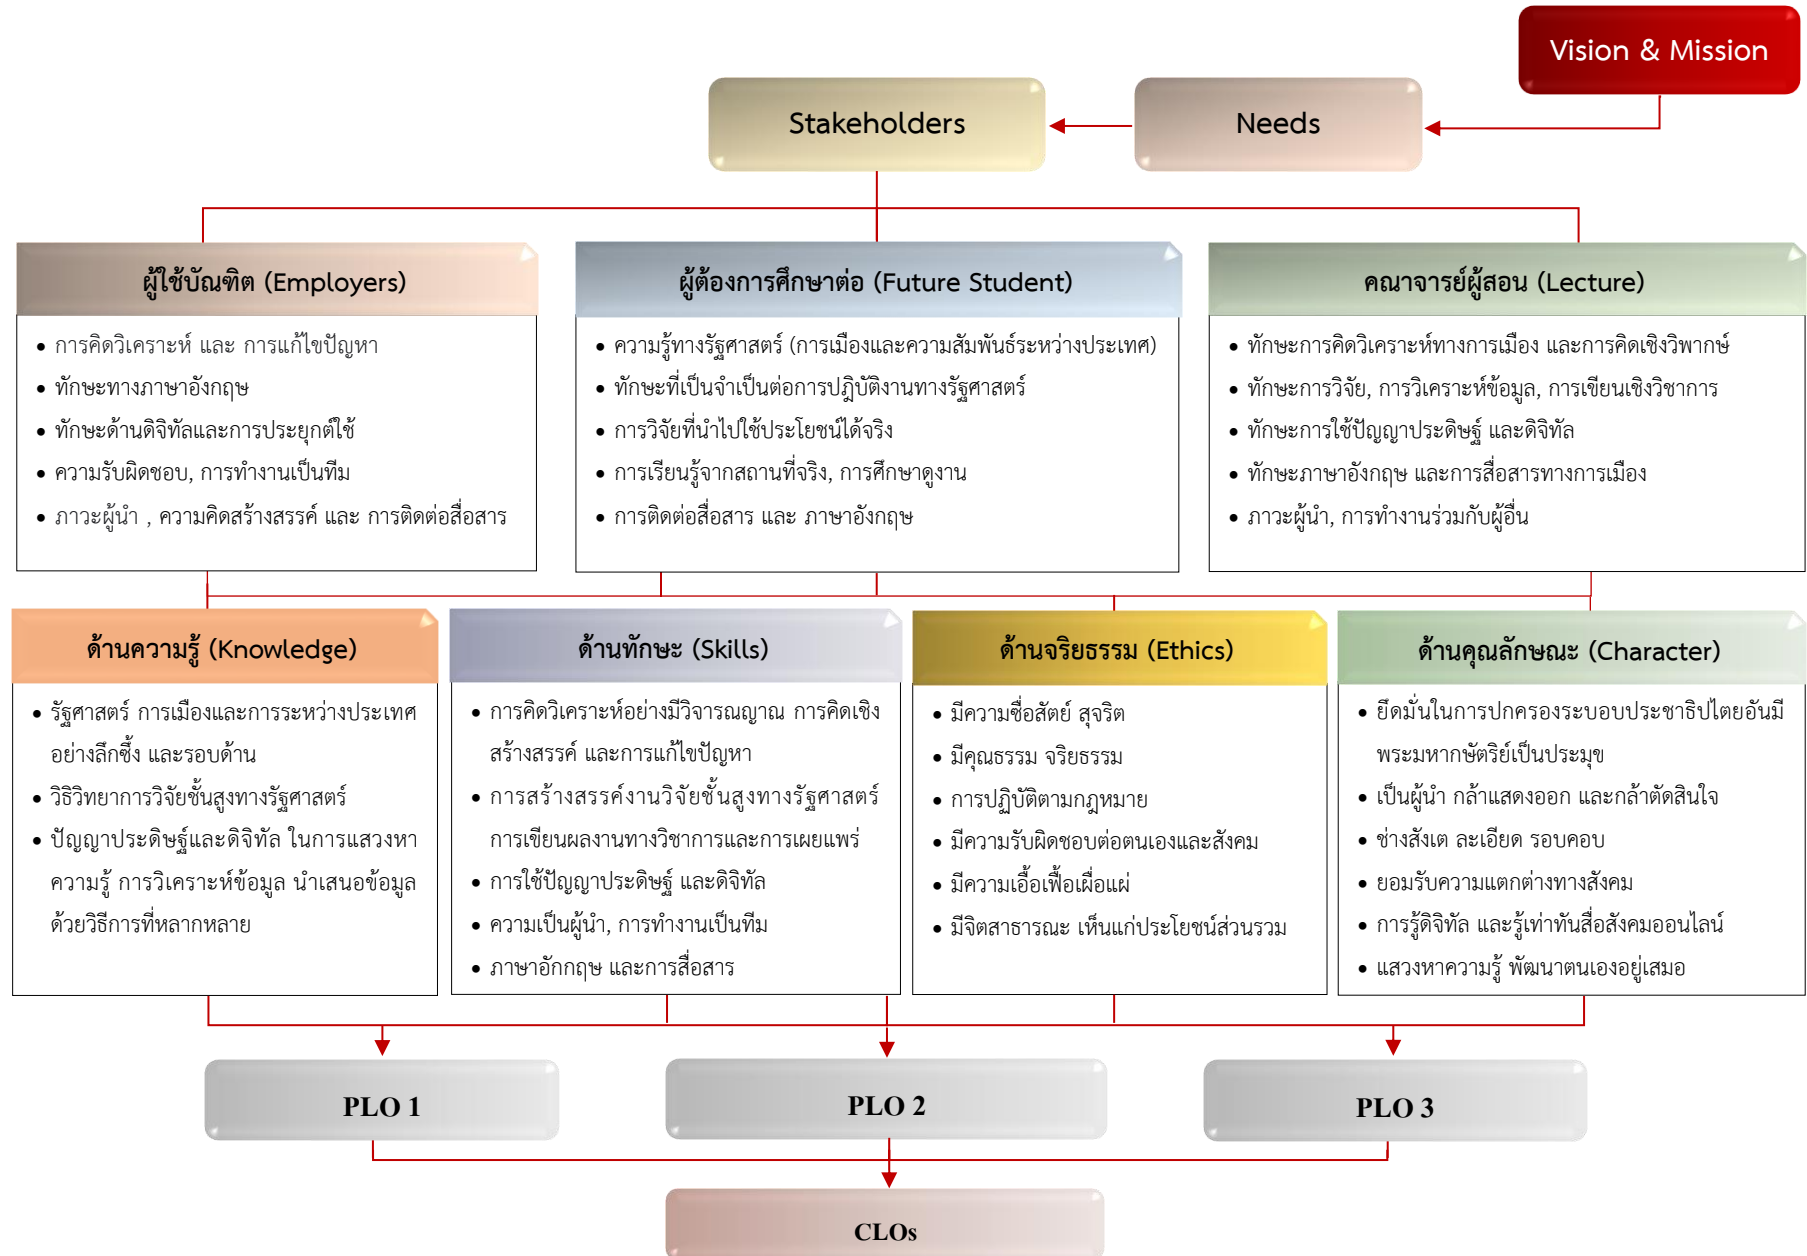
Vision & Mission

Stakeholders

Needs

ผู้ใช้บัณฑิต (Employers)

- การคิดวิเคราะห์ และ การแก้ไขปัญหา
- ทักษะทางภาษาอังกฤษ
- ทักษะด้านดิจิทัลและการประยุกต์ใช้
- ความรับผิดชอบ, การทำงานเป็นทีม
- ภาวะผู้นำ , ความคิดสร้างสรรค์ และ การติดต่อสื่อสาร

ผู้ต้องการศึกษาต่อ (Future Student)

- ความรู้ทางรัฐศาสตร์ (การเมืองและความสัมพันธ์ระหว่างประเทศ)
- ทักษะที่เป็นจำเป็นต่อการปฏิบัติงานทางรัฐศาสตร์
- การวิจัยที่นำไปใช้ประโยชน์ได้จริง
- การเรียนรู้จากสถานที่จริง, การศึกษาดูงาน
- การติดต่อสื่อสาร และ ภาษาอังกฤษ

คณาจารย์ผู้สอน (Lecture)

- ทักษะการคิดวิเคราะห์ทางการเมือง และการคิดเชิงวิพากษ์
- ทักษะการวิจัย, การวิเคราะห์ข้อมูล, การเขียนเชิงวิชาการ
- ทักษะการใช้ปัญญาประดิษฐ์ และดิจิทัล
- ทักษะภาษาอังกฤษ และการสื่อสารทางการเมือง
- ภาวะผู้นำ, การทำงานร่วมกับผู้อื่น

ด้านความรู้ (Knowledge)

- รัฐศาสตร์ การเมืองและการระหว่างประเทศ อย่างลึกซึ้ง และรอบด้าน
- วิธีวิทยาการวิจัยชั้นสูงทางรัฐศาสตร์
- ปัญญาประดิษฐ์และดิจิทัล ในการแสวงหาความรู้ การวิเคราะห์ข้อมูล นำเสนอข้อมูลด้วยวิธีการที่หลากหลาย

ด้านทักษะ (Skills)

- การคิดวิเคราะห์อย่างมีวิจารณญาณ การคิดเชิงสร้างสรรค์ และการแก้ไขปัญหา
- การสร้างสรรค์งานวิจัยชั้นสูงทางรัฐศาสตร์ การเขียนผลงานทางวิชาการและการเผยแพร่
- การใช้ปัญญาประดิษฐ์ และดิจิทัล
- ความเป็นผู้นำ, การทำงานเป็นทีม
- ภาษาอักกฤษ และการสื่อสาร

ด้านจริยธรรม (Ethics)

- มีความซื่อสัตย์ สุจริต
- มีคุณธรรม จริยธรรม
- การปฏิบัติตามกฎหมาย
- มีความรับผิดชอบต่อตนเองและสังคม
- มีความเอื้อเฟื้อเผื่อแผ่
- มีจิตสาธารณะ เห็นแก่ประโยชน์ส่วนรวม

ด้านคุณลักษณะ (Character)

- ยึดมั่นในการปกครองระบอบประชาธิปไตยอันมีพระมหากษัตริย์เป็นประมุข
- เป็นผู้นำ กล้าแสดงออก และกล้าตัดสินใจ
- ช่างสังเต ละเอียด รอบคอบ
- ยอมรับความแตกต่างทางสังคม
- การรู้ดิจิทัล และรู้เท่าทันสื่อสังคมออนไลน์
- แสวงหาความรู้ พัฒนาตนเองอยู่เสมอ

PLO 1

PLO 2

PLO 3

CLOs